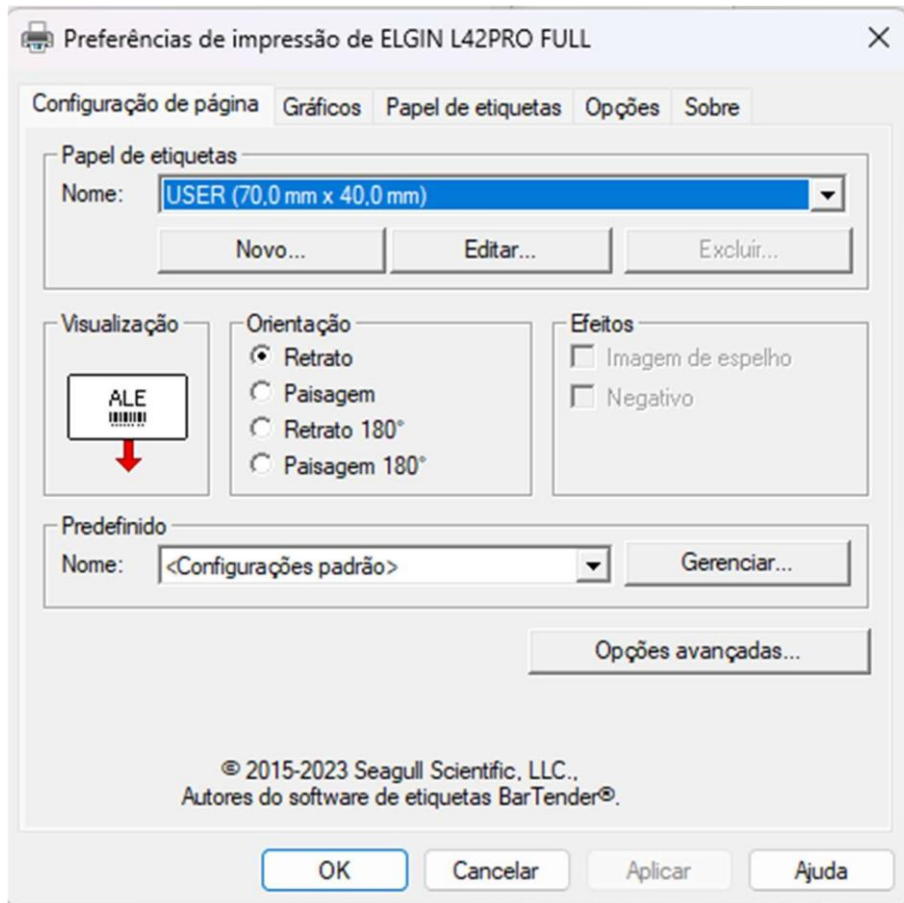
Preferências de impressão de ELGIN L42PRO FULL ×

Configuração de página | Gráficos | Papel de etiquetas | Opções | Sobre

Papel de etiquetas
Nome: USER (70,0 mm x 40,0 mm)
Novo... Editar... Excluir...

Visualização
ALE

Orientação
Retrato
Paisagem
Retrato 180°
Paisagem 180°

Efeitos
Imagem de espelho
Negativo

Predefinido
Nome: <Configurações padrão>
Gerenciar...

Opções avançadas...

© 2015-2023 Seagull Scientific, LLC.,
Autores do software de etiquetas BarTender®.

OK Cancelar Aplicar Ajuda